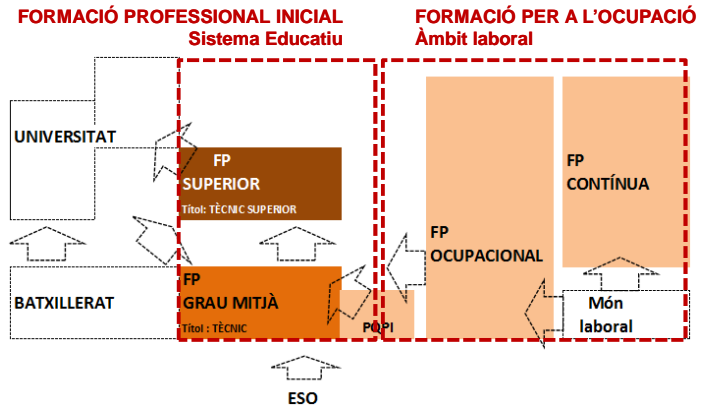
FORMACIÓ PROFESSIONAL INICIAL
Sistema Educatiu

FORMACIÓ PER A L'OCUPACIÓ
Àmbit laboral

UNIVERSITAT

FP
SUPERIOR
Títol: TÈCNIC SUPERIOR

FP
CONTÍNUA

FP
OCUPACIONAL

BATXILLERAT

FP
GRAU MITJÀ
Títol : TÈCNIC

PQPI

Món laboral

ESO